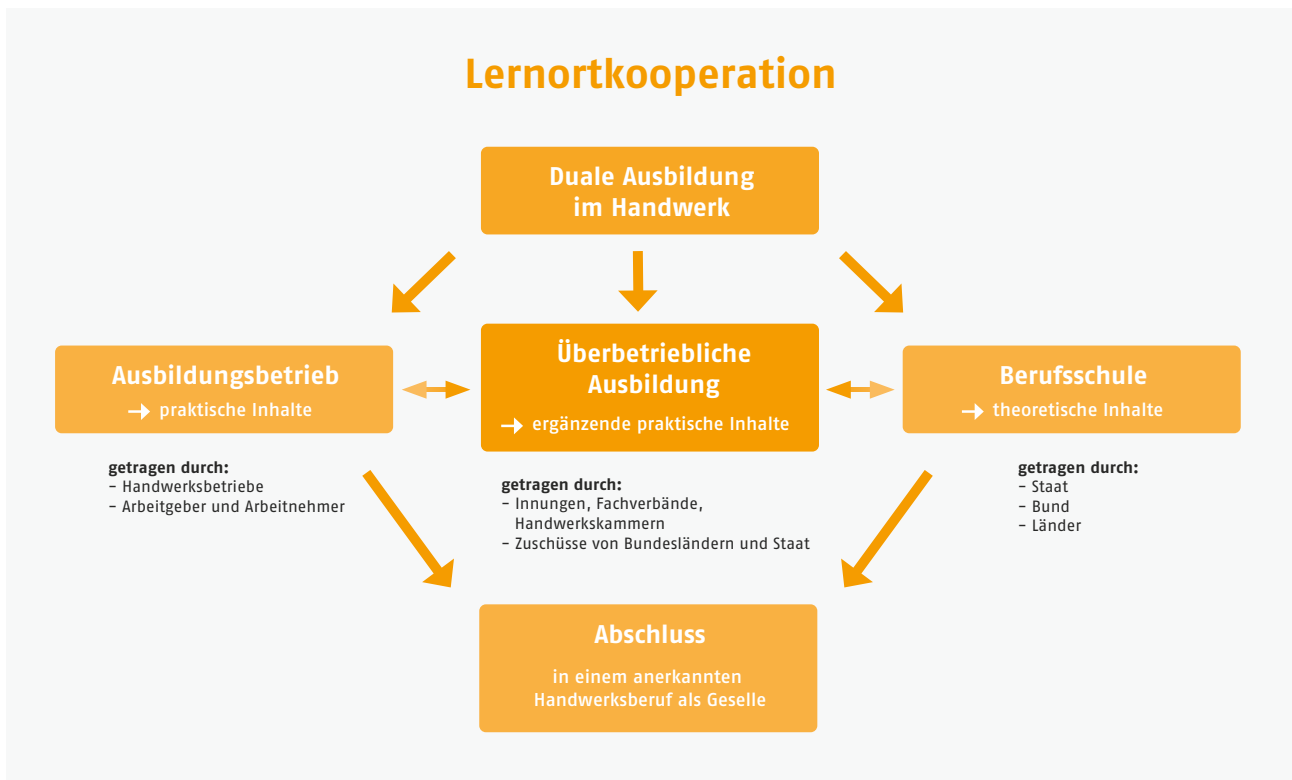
Lernortkooperation

Duale Ausbildung im Handwerk

Ausbildungsbetrieb
→ praktische Inhalte

Überbetriebliche Ausbildung
→ ergänzende praktische Inhalte

Berufsschule
→ theoretische Inhalte

getragen durch:
– Handwerksbetriebe
– Arbeitgeber und Arbeitnehmer

getragen durch:
– Innungen, Fachverbände, Handwerkskammern
– Zuschüsse von Bundesländern und Staat

getragen durch:
– Staat
– Bund
– Länder

Abschluss

in einem anerkannten Handwerksberuf als Geselle